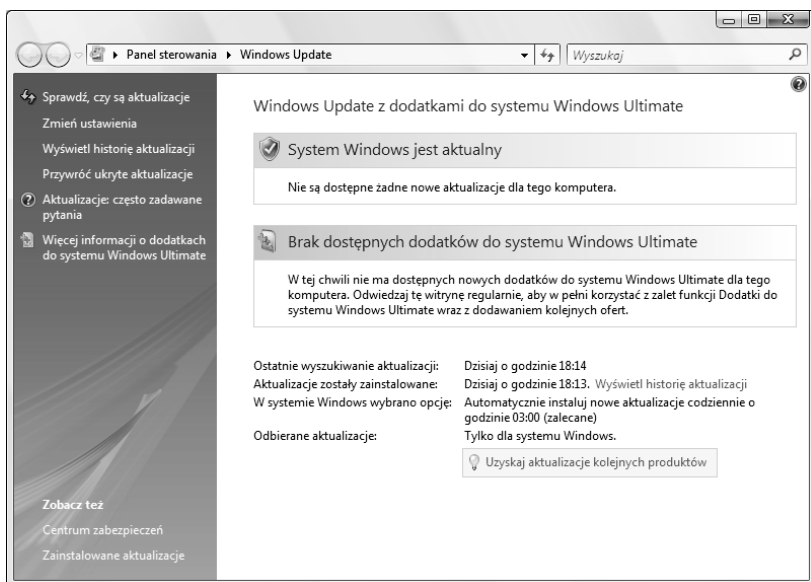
Panel sterowania ▸ Windows Update

Wyszukaj

Sprawdź, czy są aktualizacje

Zmień ustawienia

Wyświetl historię aktualizacji

Przywróć ukryte aktualizacje

Aktualizacje: często zadawane pytania

Więcej informacji o dodatkach do systemu Windows Ultimate

Windows Update z dodatkami do systemu Windows Ultimate

System Windows jest aktualny

Nie są dostępne żadne nowe aktualizacje dla tego komputera.

Brak dostępnych dodatków do systemu Windows Ultimate

W tej chwili nie ma dostępnych nowych dodatków do systemu Windows Ultimate dla tego komputera. Odwiedzaj tę witrynę regularnie, aby w pełni korzystać z zalet funkcji Dodatki do systemu Windows Ultimate wraz z dodawaniem kolejnych ofert.

| | |
|---|---|
| Ostatnie wyszukiwanie aktualizacji: | Dzisiaj o godzinie 18:14 |
| Aktualizacje zostały zainstalowane: | Dzisiaj o godzinie 18:13. Wyświetl historię aktualizacji |
| W systemie Windows wybrano opcję: | Automatycznie instaluj nowe aktualizacje codziennie o godzinie 03:00 (zalecane) |
| Odbierane aktualizacje: | Tylko dla systemu Windows. |

Uzyskaj aktualizacje kolejnych produktów

Zobacz też

Centrum zabezpieczeń

Zainstalowane aktualizacje